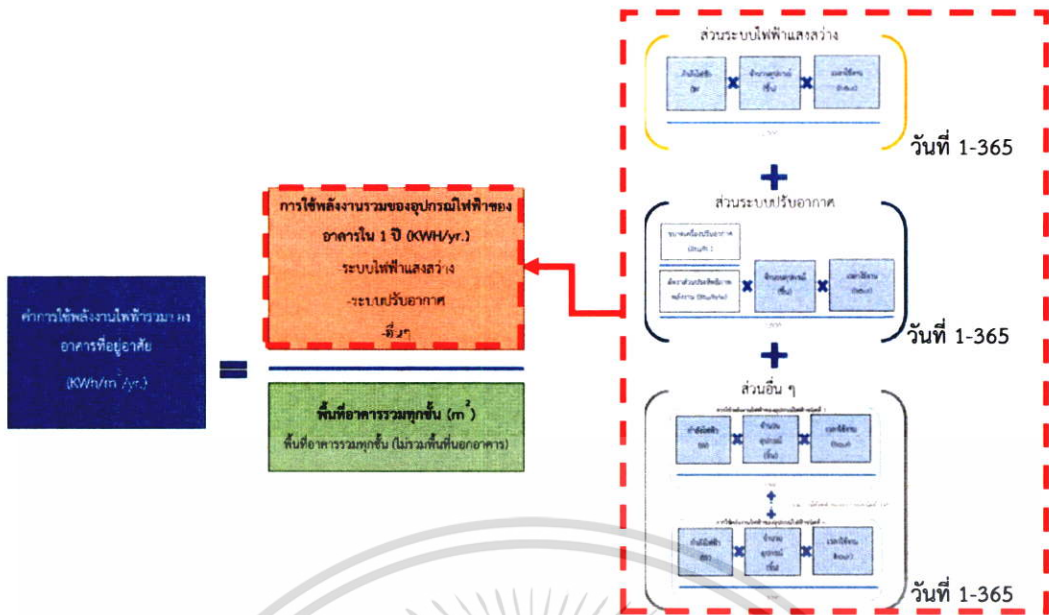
ค่าการใช้พลังงานไฟฟ้ารวมของอาคารที่อยู่อาศัย

(KWh/m²/yr.)

=

การใช้พลังงานรวมของอุปกรณ์ไฟฟ้าของอาคารใน 1 ปี (KWH/yr.)

-ระบบไฟฟ้าแสงสว่าง

-ระบบปรับอากาศ

-อื่นๆ

พื้นที่อาคารรวมทุกชั้น (m²)

พื้นที่อาคารรวมทุกชั้น (ไม่รวมพื้นที่นอกอาคาร)

ส่วนระบบไฟฟ้าแสงสว่าง

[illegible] × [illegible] × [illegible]

วันที่ 1-365

+

ส่วนระบบปรับอากาศ

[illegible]

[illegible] × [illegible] × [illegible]

วันที่ 1-365

+

ส่วนอื่น ๆ

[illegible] × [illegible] × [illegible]

+

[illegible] × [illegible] × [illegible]

วันที่ 1-365